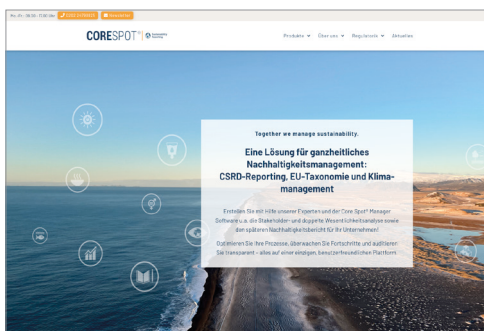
Mo.-Do.: 08:30 - 17:00 Uhr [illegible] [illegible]

CORESPOT® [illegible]

Produkte ▾ Über uns ▾ Regulatorik ▾ Aktuelles

Together we manage sustainability.

Eine Lösung für ganzheitliches Nachhaltigkeitsmanagement: CSRD-Reporting, EU-Taxonomie und Klimamanagement

Erstellen Sie mit Hilfe unserer Experten und der Core Spot® Manager Software u.a. die Stakeholder- und doppelte Wesentlichkeitsanalyse sowie den späteren Nachhaltigkeitsbericht für Ihr Unternehmen!

Optimieren Sie Ihre Prozesse, überwachen Sie Fortschritte und auditieren Sie transparent – alles auf einer einzigen, benutzerfreundlichen Plattform.